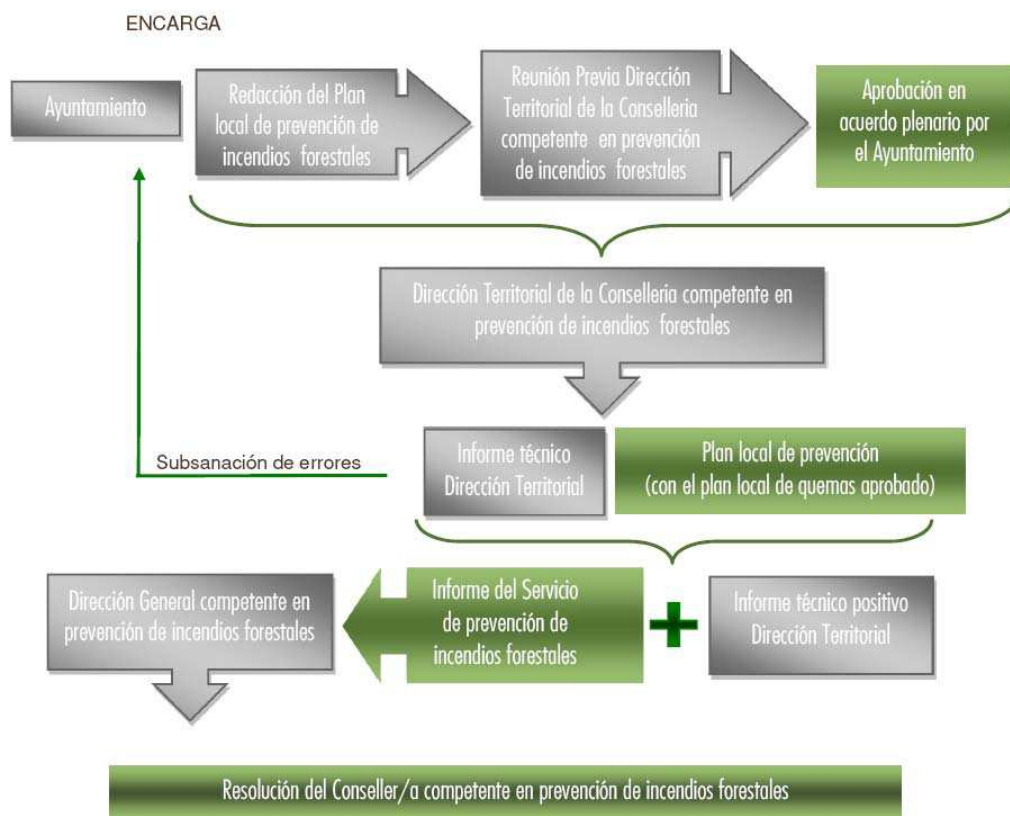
ENCARGA

Ayuntamiento

Redacción del Plan local de prevención de incendios forestales

Reunión Previa Dirección Territorial de la Conselleria competente en prevención de incendios forestales

Aprobación en acuerdo plenario por el Ayuntamiento

Dirección Territorial de la Conselleria competente en prevención de incendios forestales

Subsanación de errores

Informe técnico Dirección Territorial

Plan local de prevención (con el plan local de quemas aprobado)

Dirección General competente en prevención de incendios forestales

Informe del Servicio de prevención de incendios forestales

+

Informe técnico positivo Dirección Territorial

Resolución del Conseller/a competente en prevención de incendios forestales